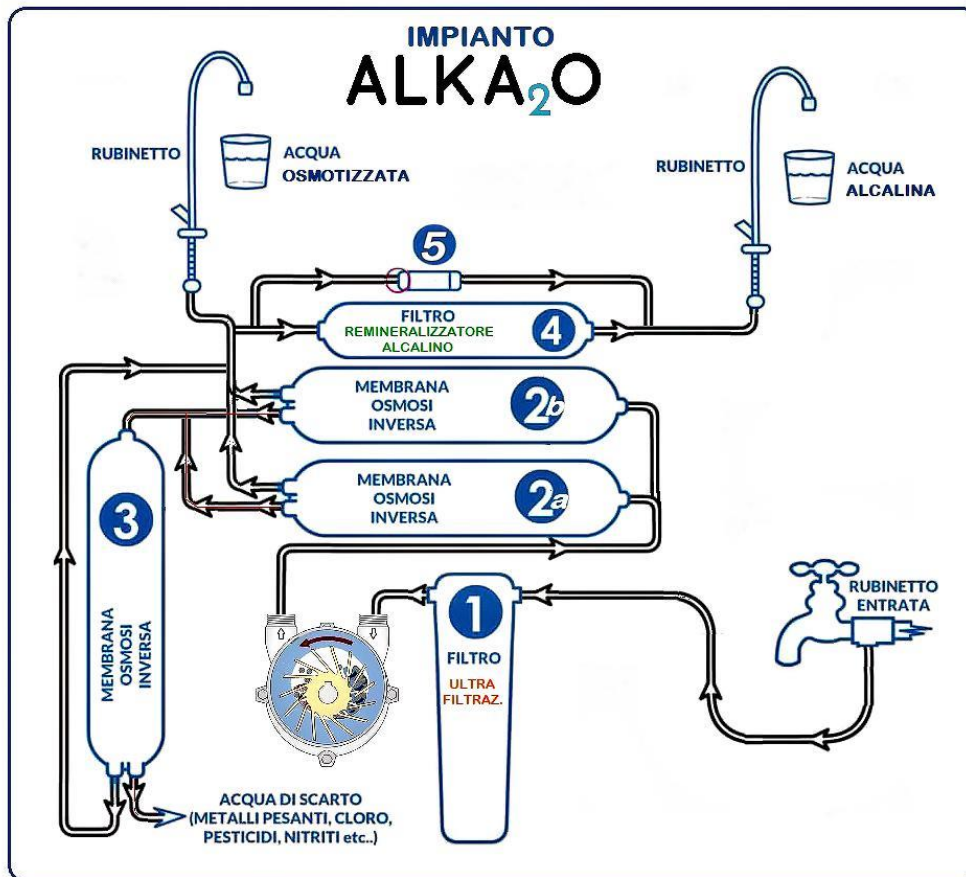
IMPIANTO
ALKA$_2$O

RUBINETTO

ACQUA OSMOTIZZATA

RUBINETTO

ACQUA ALCALINA

5

FILTRO REMINERALIZZATORE ALCALINO

4

MEMBRANA OSMOSI INVERSA

2b

MEMBRANA OSMOSI INVERSA

2a

3

MEMBRANA OSMOSI INVERSA

1

FILTRO

ULTRA FILTRAZ.

RUBINETTO ENTRATA

ACQUA DI SCARTO (METALLI PESANTI, CLORO, PESTICIDI, NITRITI etc..)